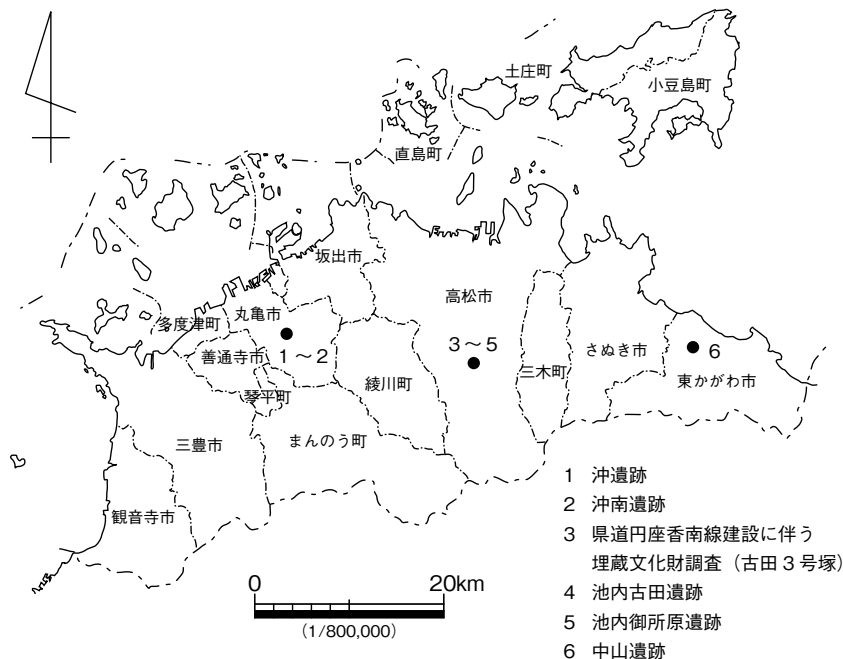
土庄町
小豆島町
直島町
坂出市
高松市
丸亀市
多度津町
1～2
3～5
善通寺市
綾川町
三木町
さぬき市
6
東かがわ市
琴平町
三豊市
まんのう町
観音寺市

1 沖遺跡
2 沖南遺跡
3 県道円座香南線建設に伴う埋蔵文化財調査（古田３号塚）
4 池内古田遺跡
5 池内御所原遺跡
6 中山遺跡

0
20km
（1/800,000）